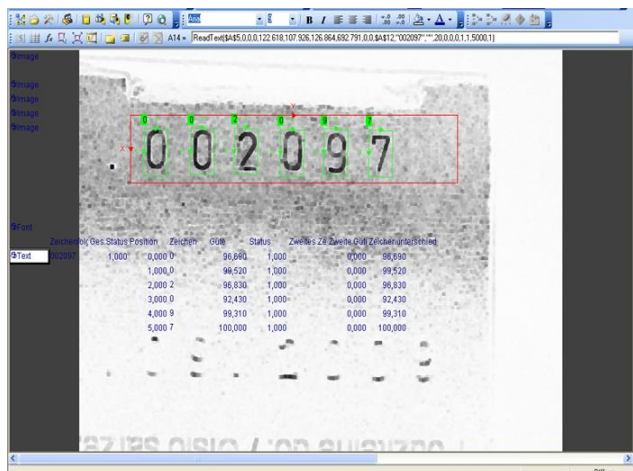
A14 ▾ ReadText($A$5,0,0,0,122.618,107.926,126.864,692.791,0,0,$A$12,"002097","",20,0,0,0,1,1,5000,1)

Image

Image
Image
Image
Image

0 0 2 0 9 7

0 0 2 0 9 7

Font

Zeichen Gut Ges.Status Position Zeichen Güte Status Zweites Ze Zweite Güt Zeichenunterschied

Text 002097 1,000 0,000 0 98,690 1,000 0,000 98,690

| 1,000 | 0 | 99,520 | 1,000 | 0,000 | 99,520 |
|---|---|---|---|---|---|
| 2,000 | 2 | 96,830 | 1,000 | 0,000 | 96,830 |
| 3,000 | 0 | 92,430 | 1,000 | 0,000 | 92,430 |
| 4,000 | 9 | 99,310 | 1,000 | 0,000 | 99,310 |
| 5,000 | 7 | 100,000 | 1,000 | 0,000 | 100,000 |